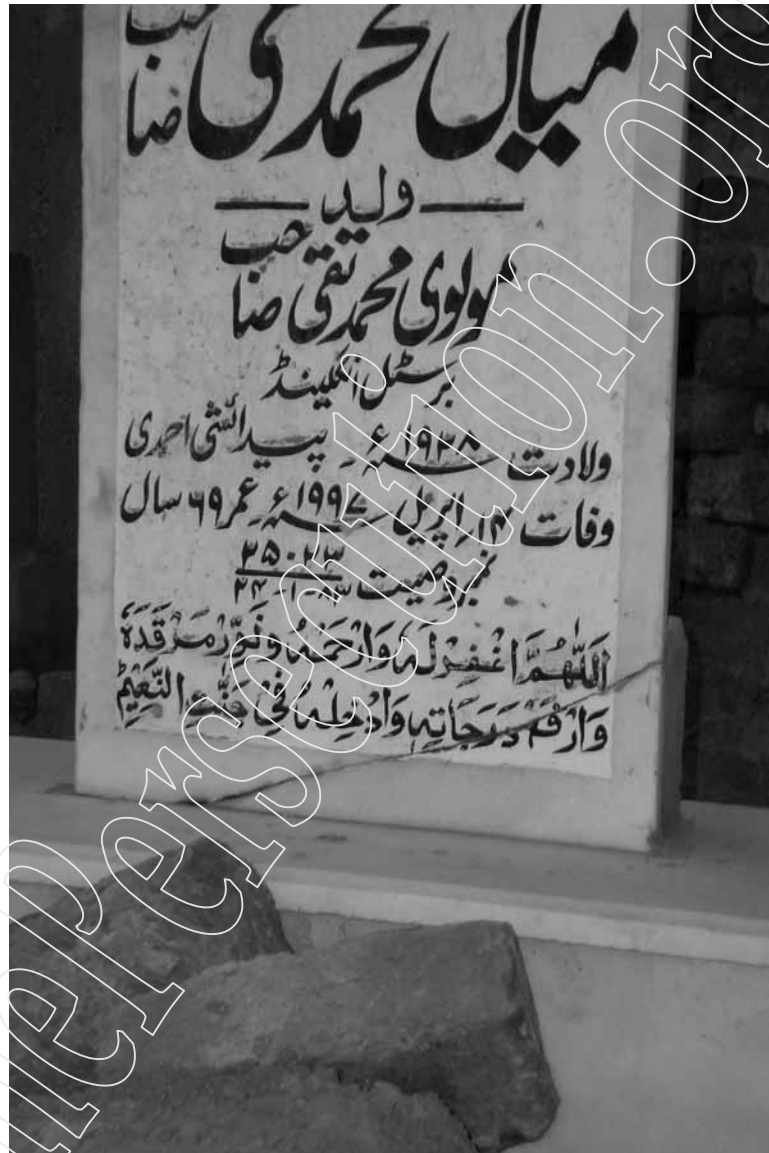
میاں محمد تقی صاحب

ولد

مولوی محمد تقی صاحب

برسٹل انگلینڈ

ولادت ۱۹۲۸ء پیدائشی احمدی

وفات ۱۴ اپریل ۱۹۹۷ء عمر ۶۹ سال

نمبر وصیت ۲۵۰۱۳
۲۴۱۱۰

اللّٰھمّ اغفر لہٗ وارحمہٗ ونوّر مرقدہٗ وارفع درجاتہٖ وادخلہٗ فی جنّۃ النّعیم

peoplepersecution.org